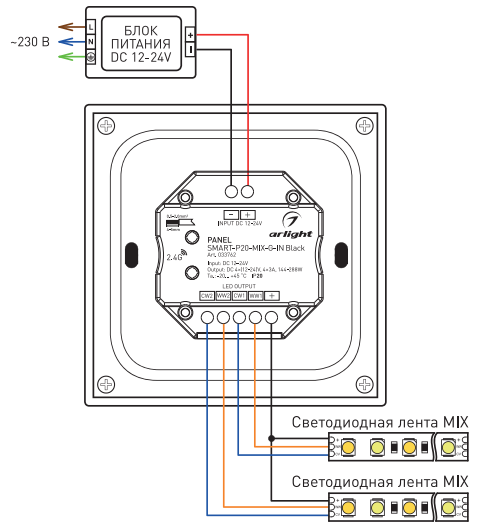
~230 В

L
N

БЛОК ПИТАНИЯ DC 12-24V

+
-

INPUT DC 12-24V

arlight

PANEL
SMART-P20-MIX-G-IN Black
Art. 033762

2.4G

Input: DC 12-24V
Output: DC 4×(12-24)V, 4×3A, 144-288W
Ta: -20...+45 °C IP20

LED OUTPUT
CW2 WW2 CW1 WW1 +

Светодиодная лента MIX

Светодиодная лента MIX